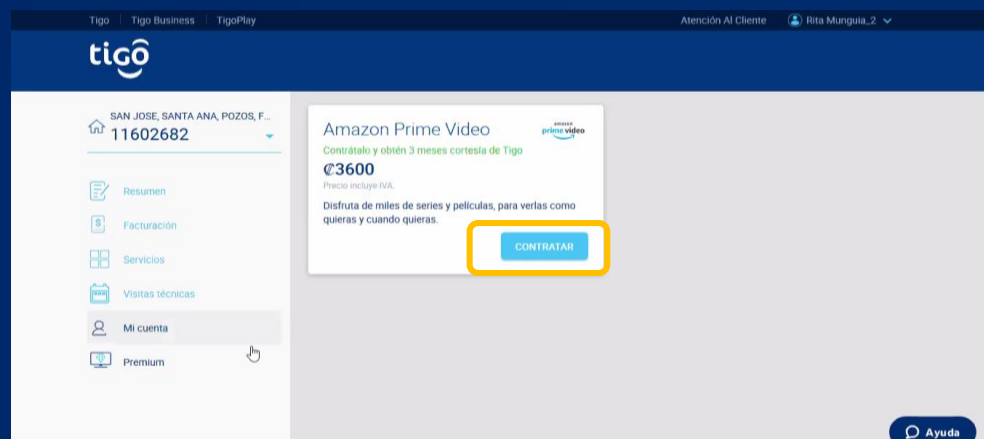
Tigo | Tigo Business | TigoPlay

Atención Al Cliente

Rita Munguia_2

tigo

SAN JOSE, SANTA ANA, POZOS, F...
11602682

Resumen

Facturación

Servicios

Visitas técnicas

Mi cuenta

Premium

Amazon Prime Video

amazon prime video

Contrátalo y obtén 3 meses cortesía de Tigo

₡3600

Precio incluye IVA.

Disfruta de miles de series y películas, para verlas como quieras y cuando quieras.

CONTRATAR

Ayuda